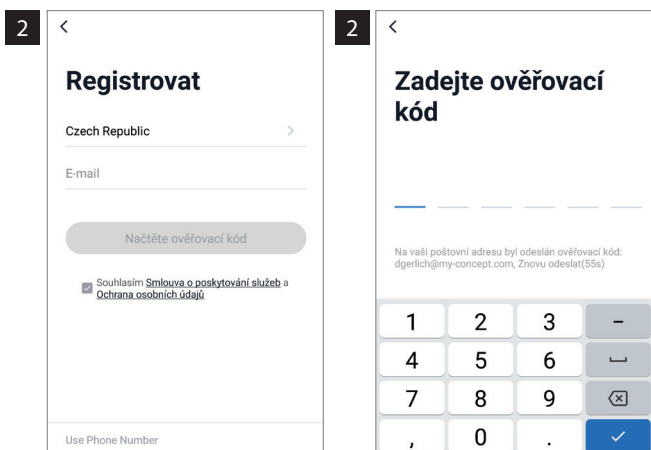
2

<

Registrovat

Czech Republic >

E-mail

Načtěte ověřovací kód

Souhlasím Smlouva o poskytování služeb a Ochrana osobních údajů

Use Phone Number

2

<

Zadejte ověřovací kód

Na vaši poštovní adresu byl odeslán ověřovací kód: dgerlich@my-concept.com, Znovu odeslat(55s)

| 1 | 2 | 3 | – |
|---|---|---|---|
| 4 | 5 | 6 | ␣ |
| 7 | 8 | 9 | ⌫ |
| , | 0 | . | ✓ |